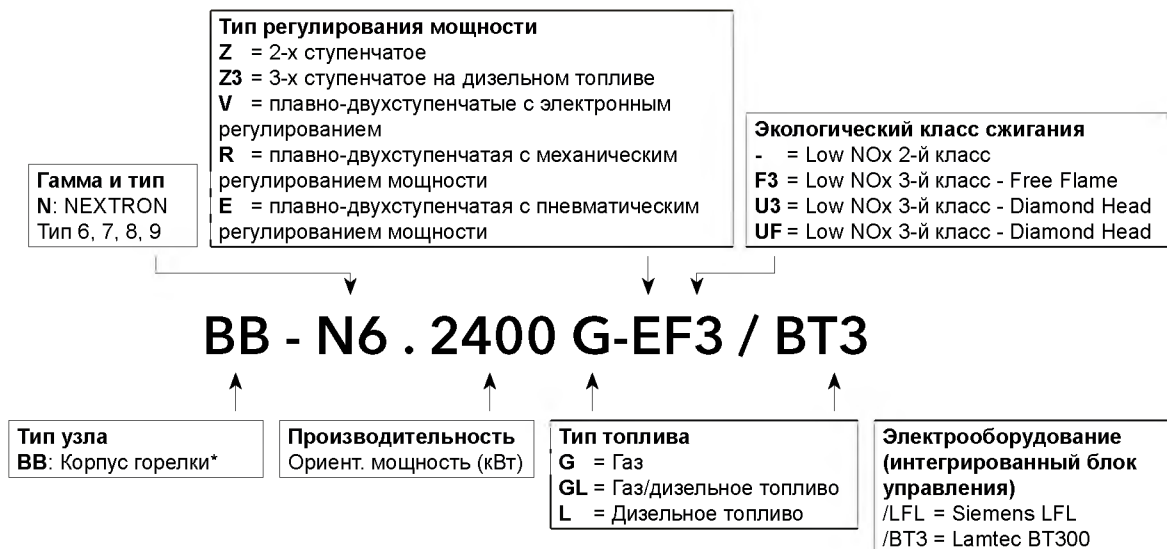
**Тип регулирования мощности**
**Z** = 2-х ступенчатое
**Z3** = 3-х ступенчатое на дизельном топливе
**V** = плавно-двухступенчатые с электронным регулированием
**R** = плавно-двухступенчатая с механическим регулированием мощности
**E** = плавно-двухступенчатая с пневматическим регулированием мощности

**Экологический класс сжигания**
**-** = Low NOx 2-й класс
**F3** = Low NOx 3-й класс - Free Flame
**U3** = Low NOx 3-й класс - Diamond Head
**UF** = Low NOx 3-й класс - Diamond Head

**Гамма и тип**
**N**: NEXTRON
Тип 6, 7, 8, 9

BB - N6 . 2400 G-EF3 / BT3

**Тип узла**
**BB**: Корпус горелки*

**Производительность**
Ориент. мощность (кВт)

**Тип топлива**
**G** = Газ
**GL** = Газ/дизельное топливо
**L** = Дизельное топливо

**Электрооборудование (интегрированный блок управления)**
/LFL = Siemens LFL
/BT3 = Lamtec BT300